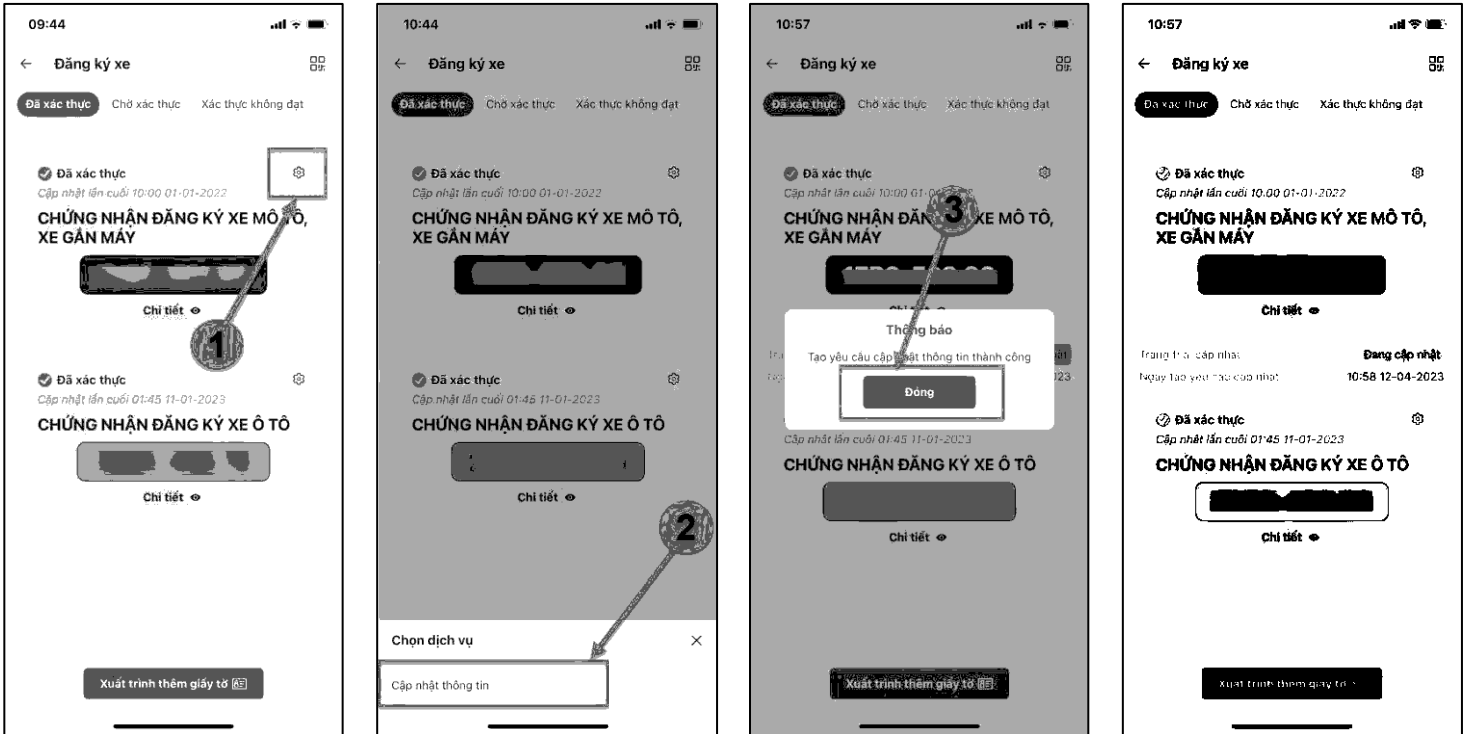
09:44

← Đăng ký xe

Đã xác thực Chờ xác thực Xác thực không đạt

Đã xác thực
Cập nhật lần cuối 10:00 01-01-2022
CHỨNG NHẬN ĐĂNG KÝ XE MÔ TÔ, XE GẮN MÁY
Chi tiết

1

Đã xác thực
Cập nhật lần cuối 01:45 11-01-2023
CHỨNG NHẬN ĐĂNG KÝ XE Ô TÔ
Chi tiết

Xuất trình thêm giấy tờ

10:44

← Đăng ký xe

Đã xác thực Chờ xác thực Xác thực không đạt

Đã xác thực
Cập nhật lần cuối 10:00 01-01-2022
CHỨNG NHẬN ĐĂNG KÝ XE MÔ TÔ, XE GẮN MÁY
Chi tiết

Đã xác thực
Cập nhật lần cuối 01:45 11-01-2023
CHỨNG NHẬN ĐĂNG KÝ XE Ô TÔ
Chi tiết

2

Chọn dịch vụ ×
Cập nhật thông tin

10:57

← Đăng ký xe

Đã xác thực Chờ xác thực Xác thực không đạt

Đã xác thực
Cập nhật lần cuối 10:00 01-01-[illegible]
CHỨNG NHẬN ĐĂN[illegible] XE MÔ TÔ, XE GẮN MÁY

3

Thông báo
Tạo yêu cầu cập nhật thông tin thành công
Đóng

Cập nhật lần cuối 01:45 11-01-2023
CHỨNG NHẬN ĐĂNG KÝ XE Ô TÔ
Chi tiết

Xuất trình thêm giấy tờ

10:57

← Đăng ký xe

Đã xác thực Chờ xác thực Xác thực không đạt

Đã xác thực
Cập nhật lần cuối 10:00 01-01-2022
CHỨNG NHẬN ĐĂNG KÝ XE MÔ TÔ, XE GẮN MÁY
Chi tiết

Trạng thái cập nhật Đang cập nhật
Ngày tạo yêu cầu cập nhật 10:58 12-04-2023

Đã xác thực
Cập nhật lần cuối 01:45 11-01-2023
CHỨNG NHẬN ĐĂNG KÝ XE Ô TÔ
Chi tiết

Xuất trình thêm giấy tờ